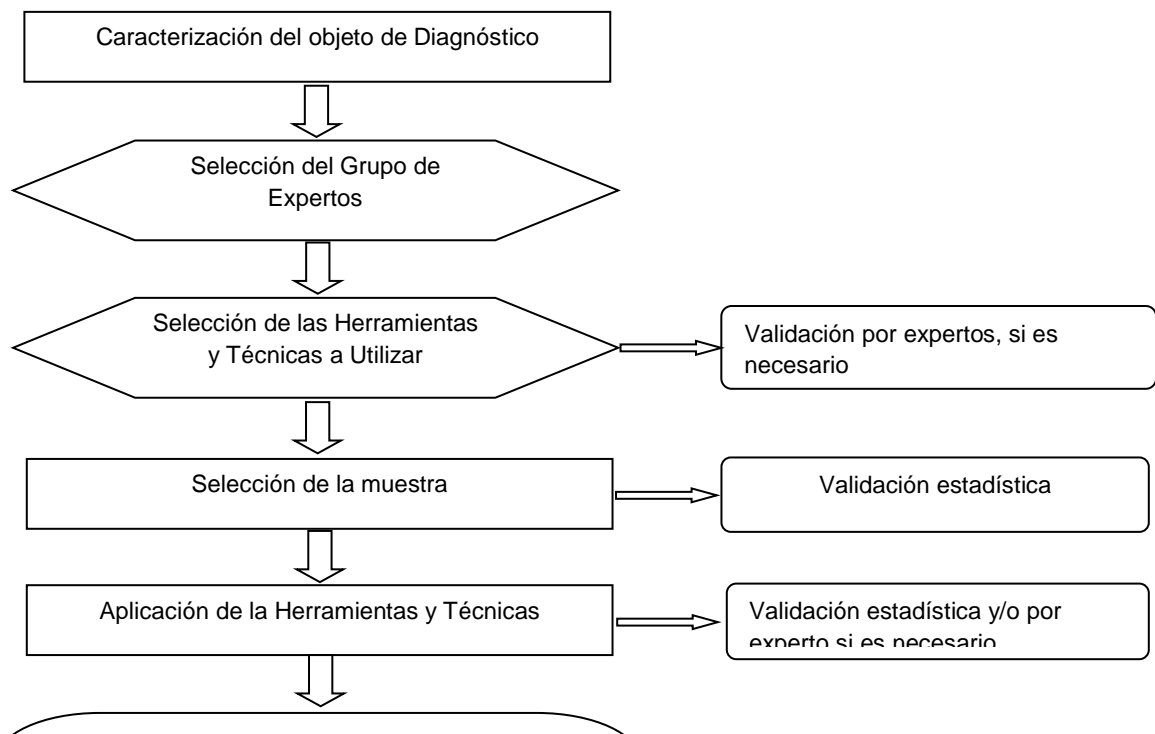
Caracterización del objeto de Diagnóstico

Selección del Grupo de Expertos

Selección de las Herramientas y Técnicas a Utilizar

Validación por expertos, si es necesario

Selección de la muestra

Validación estadística

Aplicación de la Herramientas y Técnicas

Validación estadística y/o por experto si es necesario